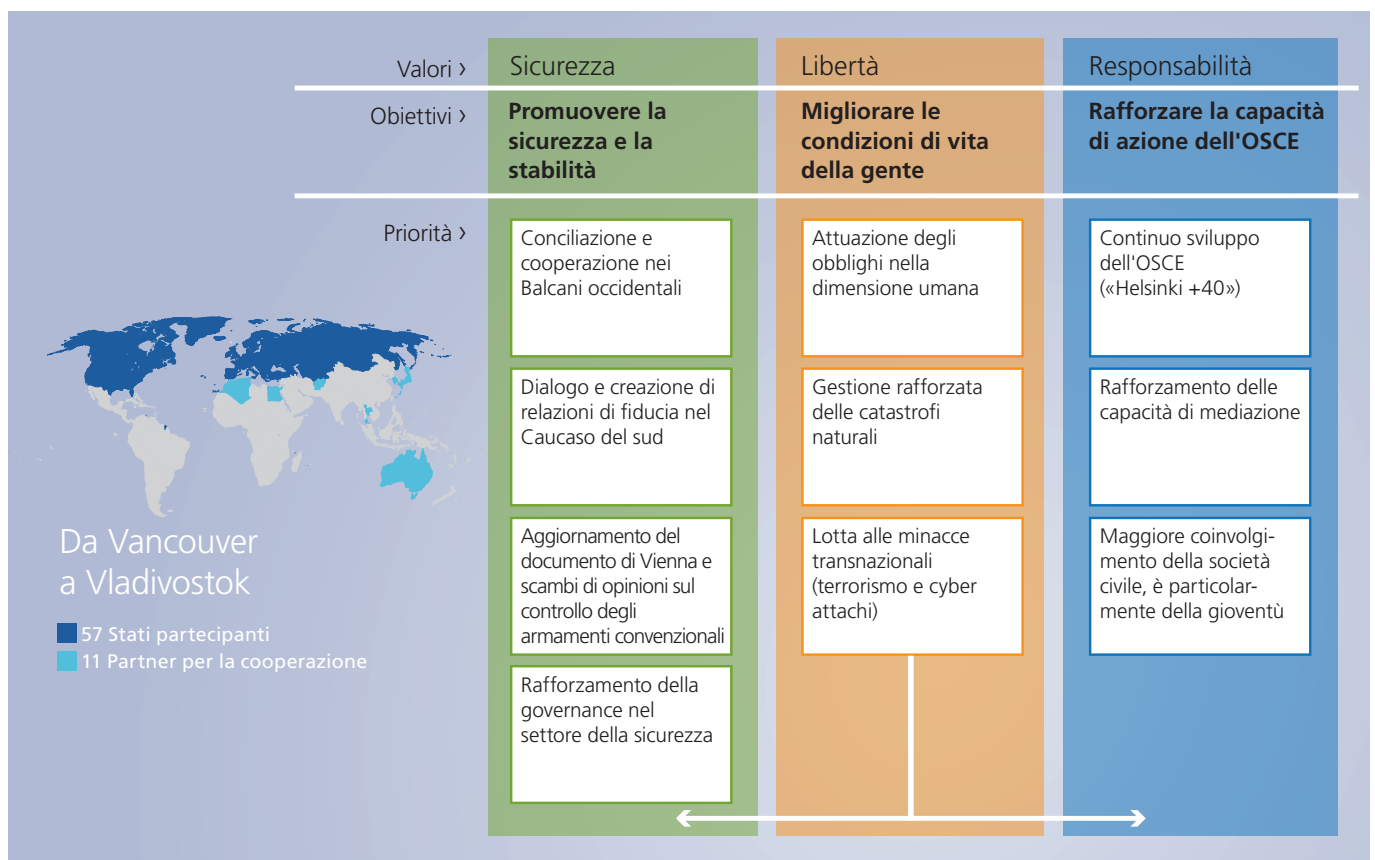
Valori › Sicurezza | Libertà | Responsabilità

Obiettivi ›

Promuovere la sicurezza e la stabilità

Migliorare le condizioni di vita della gente

Rafforzare la capacità di azione dell'OSCE

Priorità ›

Conciliazione e cooperazione nei Balcani occidentali

Dialogo e creazione di relazioni di fiducia nel Caucaso del sud

Aggiornamento del documento di Vienna e scambi di opinioni sul controllo degli armamenti convenzionali

Rafforzamento della governance nel settore della sicurezza

Attuazione degli obblighi nella dimensione umana

Gestione rafforzata delle catastrofi naturali

Lotta alle minacce transnazionali (terrorismo e cyber attachi)

Continuo sviluppo dell'OSCE («Helsinki +40»)

Rafforzamento delle capacità di mediazione

Maggiore coinvolgimento della società civile, è particolarmente della gioventù

Da Vancouver a Vladivostok

57 Stati partecipanti

11 Partner per la cooperazione